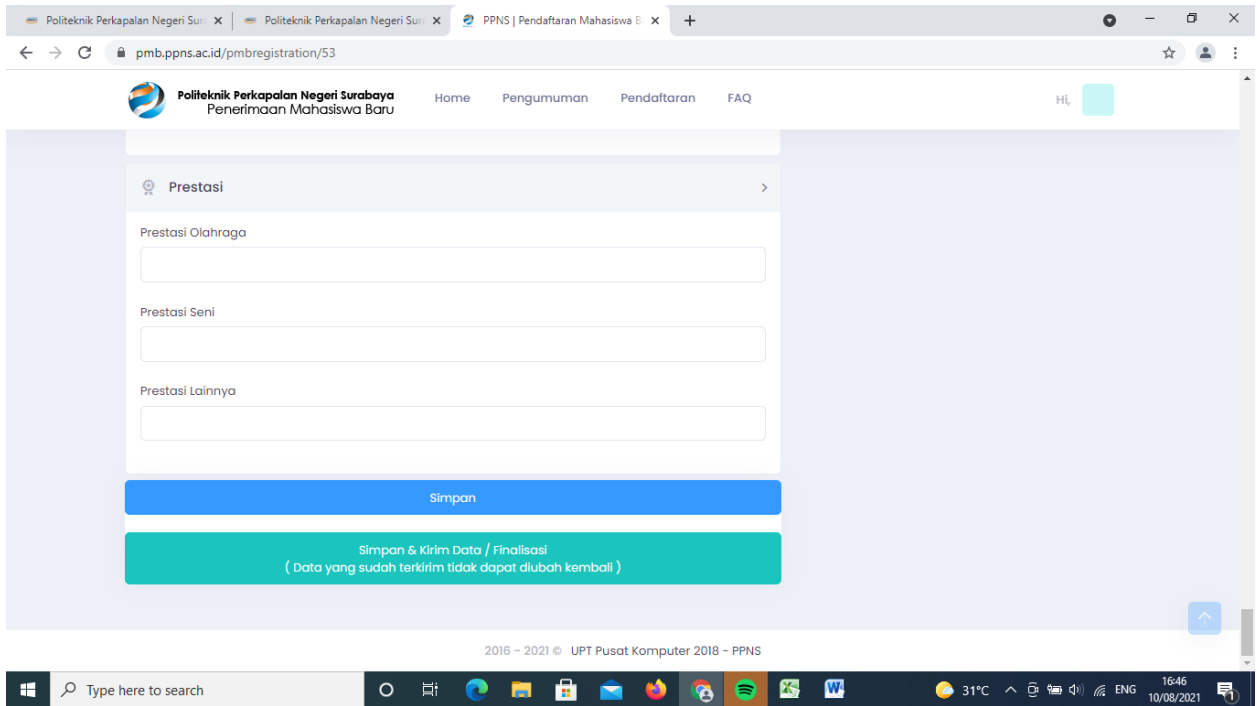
Politeknik Perkapalan Negeri Sur ×
Politeknik Perkapalan Negeri Sur ×
PPNS | Pendaftaran Mahasiswa B ×
+

pmb.ppns.ac.id/pmbregistration/53

Politeknik Perkapalan Negeri Surabaya
Penerimaan Mahasiswa Baru

Home Pengumuman Pendaftaran FAQ

Hi,

Prestasi

Prestasi Olahraga

Prestasi Seni

Prestasi Lainnya

Simpan

Simpan & Kirim Data / Finalisasi
( Data yang sudah terkirim tidak dapat diubah kembali )

2016 - 2021 © UPT Pusat Komputer 2018 - PPNS

Type here to search

31°C ENG 16:46 10/08/2021